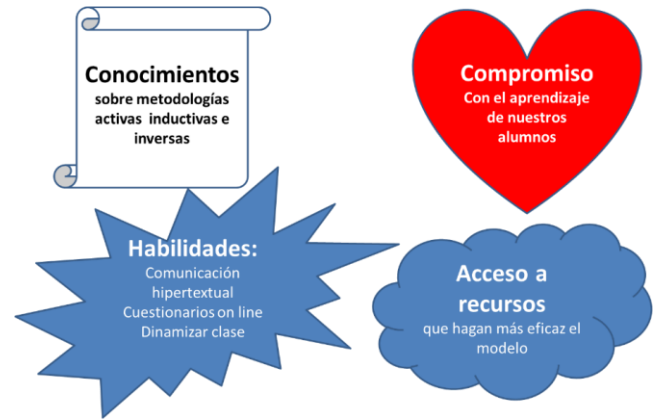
Conocimientos
sobre metodologías activas inductivas e inversas

Compromiso
Con el aprendizaje de nuestros alumnos

Habilidades:
Comunicación hipertextual
Cuestionarios on line
Dinamizar clase

Acceso a recursos
que hagan más eficaz el modelo